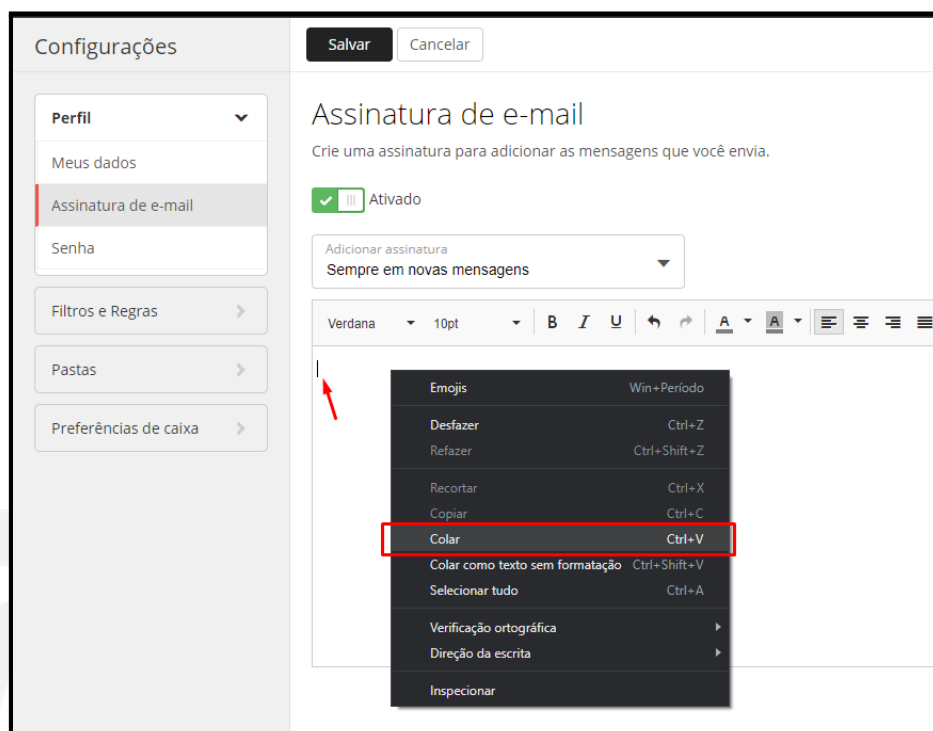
Configurações

Perfil

Meus dados

Assinatura de e-mail

Senha

Filtros e Regras

Pastas

Preferências de caixa

Salvar Cancelar

Assinatura de e-mail

Crie uma assinatura para adicionar as mensagens que você envia.

Ativado

Adicionar assinatura
Sempre em novas mensagens

Verdana 10pt B I U A A

| | |
|---|---|
| Emojis | Win+Período |
| Desfazer | Ctrl+Z |
| Refazer | Ctrl+Shift+Z |
| Recortar | Ctrl+X |
| Copiar | Ctrl+C |
| Colar | Ctrl+V |
| Colar como texto sem formatação | Ctrl+Shift+V |
| Selecionar tudo | Ctrl+A |
| Verificação ortográfica | |
| Direção da escrita | |
| Inspecionar | |